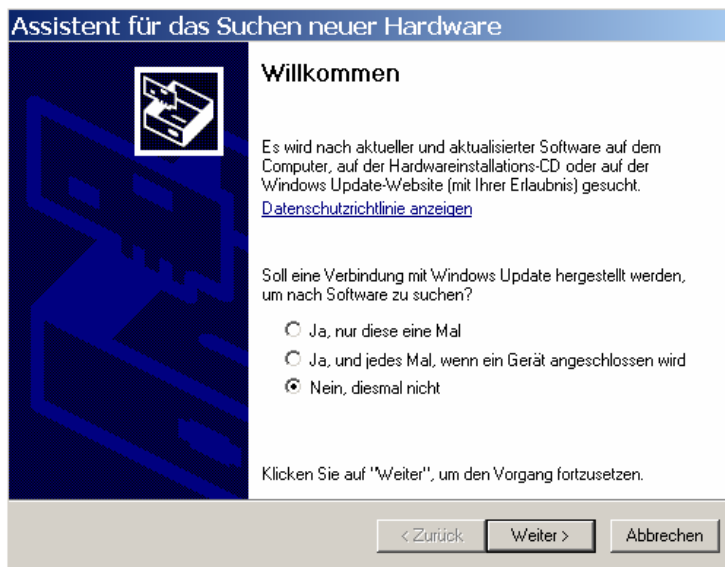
Assistent für das Suchen neuer Hardware

Willkommen

Es wird nach aktueller und aktualisierter Software auf dem Computer, auf der Hardwareinstallations-CD oder auf der Windows Update-Website (mit Ihrer Erlaubnis) gesucht.
Datenschutzrichtlinie anzeigen

Soll eine Verbindung mit Windows Update hergestellt werden, um nach Software zu suchen?

Ja, nur diese eine Mal

Ja, und jedes Mal, wenn ein Gerät angeschlossen wird

Nein, diesmal nicht

Klicken Sie auf "Weiter", um den Vorgang fortzusetzen.

< Zurück | Weiter > | Abbrechen